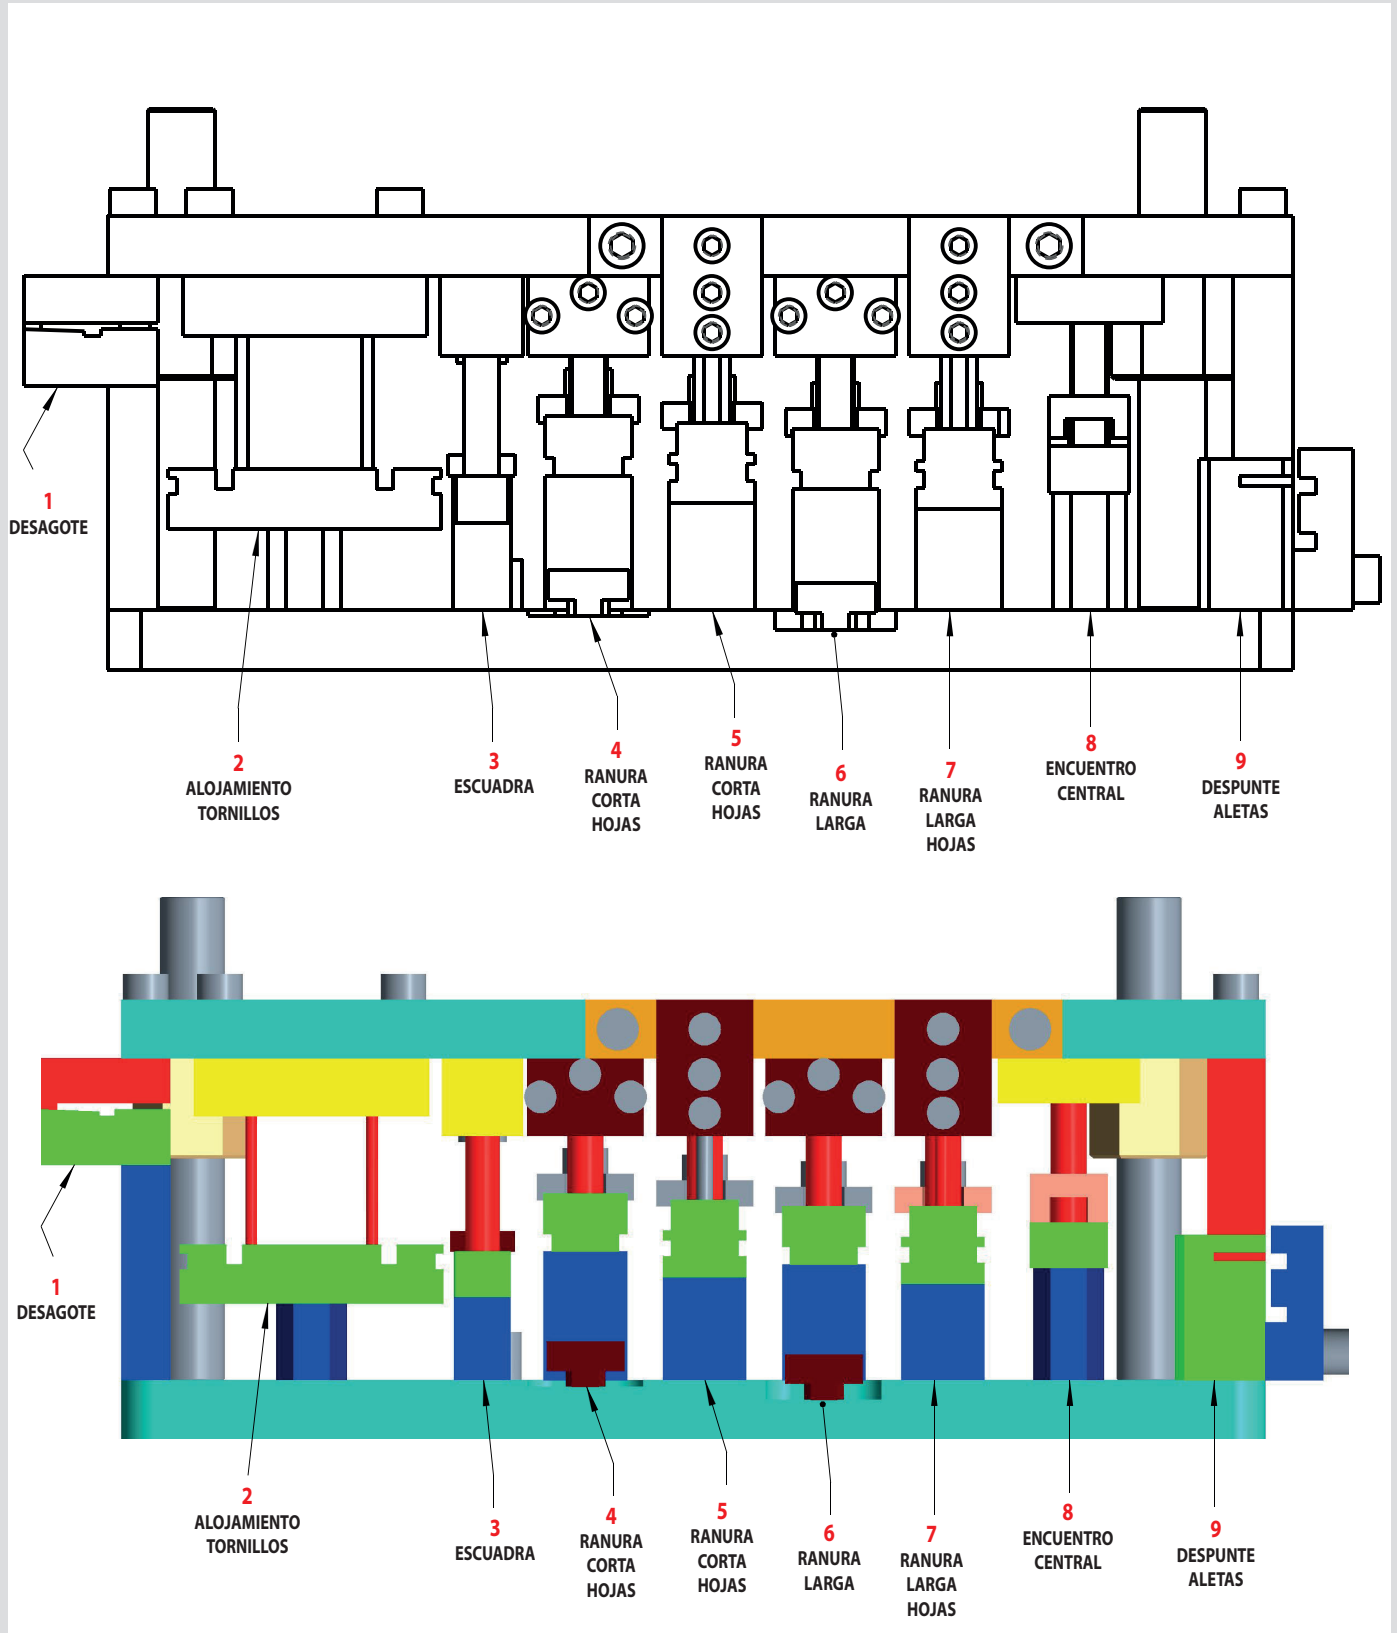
1
DESAGOTE

2
ALOJAMIENTO TORNILLOS

3
ESCUADRA

4
RANURA CORTA HOJAS

5
RANURA CORTA HOJAS

6
RANURA LARGA

7
RANURA LARGA HOJAS

8
ENCUENTRO CENTRAL

9
DESPUNTE ALETAS

1
DESAGOTE

2
ALOJAMIENTO TORNILLOS

3
ESCUADRA

4
RANURA CORTA HOJAS

5
RANURA CORTA HOJAS

6
RANURA LARGA

7
RANURA LARGA HOJAS

8
ENCUENTRO CENTRAL

9
DESPUNTE ALETAS